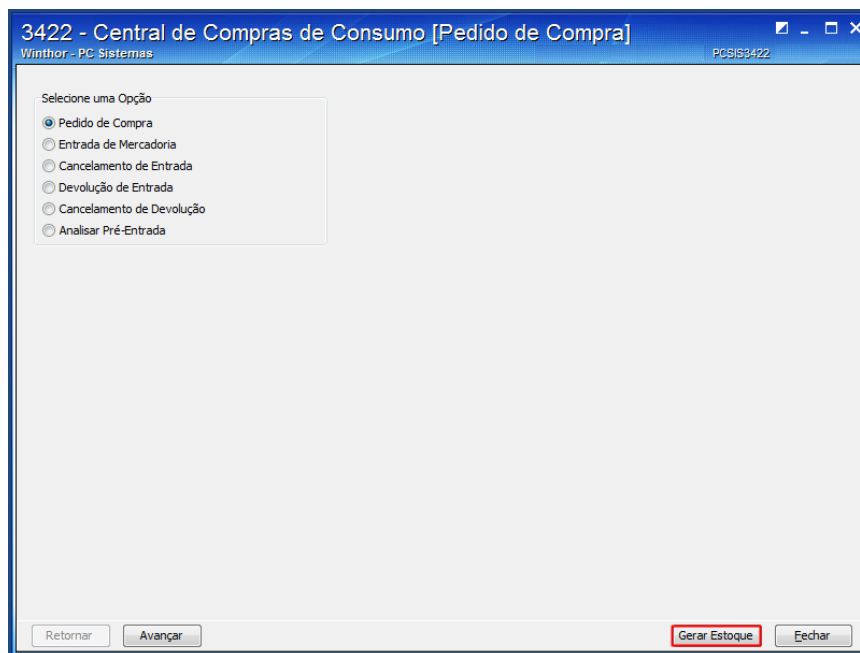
3422 - Central de Compras de Consumo [Pedido de Compra]
Winthor - PC Sistemas
PCSIS3422

Selecione uma Opção
Pedido de Compra
Entrada de Mercadoria
Cancelamento de Entrada
Devolução de Entrada
Cancelamento de Devolução
Analisar Pré-Entrada

Retornar
Avançar
Gerar Estoque
Fechar